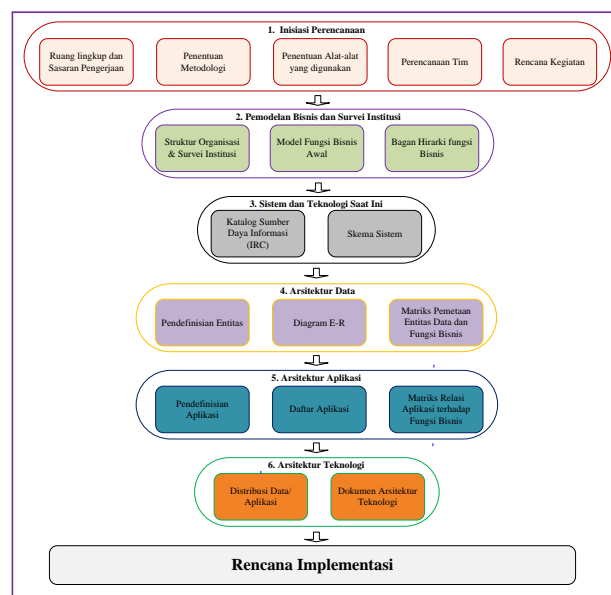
1. Inisiasi Perencanaan

Ruang lingkup dan Sasaran Pengerjaan

Penentuan Metodologi

Penentuan Alat-alat yang digunakan

Perencanaan Tim

Rencana Kegiatan

2. Pemodelan Bisnis dan Survei Institusi

Struktur Organisasi & Survei Institusi

Model Fungsi Bisnis Awal

Bagan Hirarki fungsi Bisnis

3. Sistem dan Teknologi Saat Ini

Katalog Sumber Daya Informasi (IRC)

Skema Sistem

4. Arsitektur Data

Pendefinisian Entitas

Diagram E-R

Matriks Pemetaan Entitas Data dan Fungsi Bisnis

5. Arsitektur Aplikasi

Pendefinisian Aplikasi

Daftar Aplikasi

Matriks Relasi Aplikasi terhadap Fungsi Bisnis

6. Arsitektur Teknologi

Distribusi Data/ Aplikasi

Dokumen Arsitektur Teknologi

Rencana Implementasi